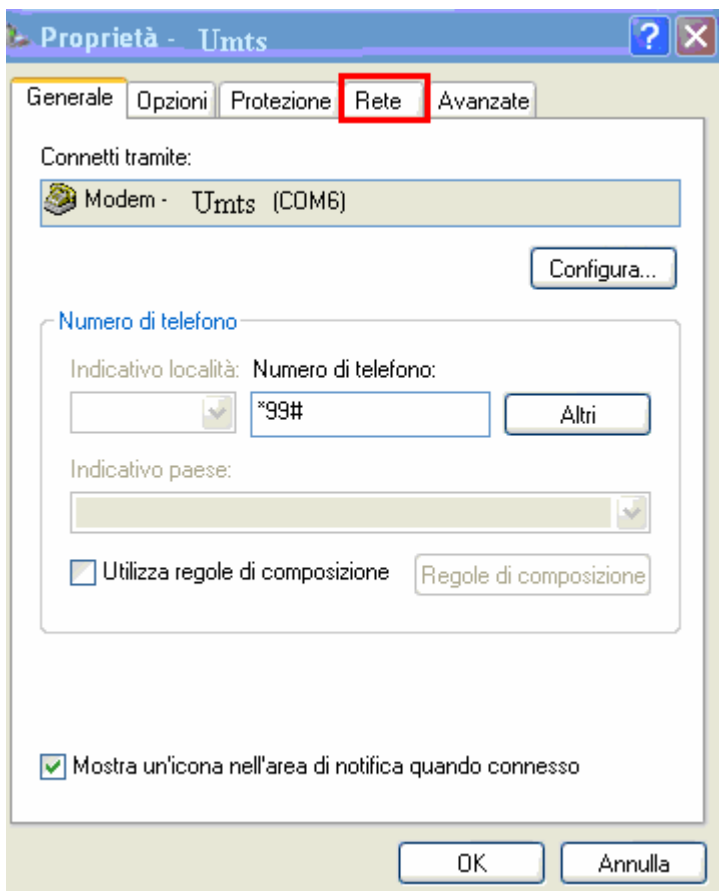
Proprietà - Umts

Generale | Opzioni | Protezione | Rete | Avanzate

Connetti tramite:

Modem - Umts (COM6)

Configura...

Numero di telefono

Indicativo località: Numero di telefono:

*99#

Altri

Indicativo paese:

Utilizza regole di composizione

Regole di composizione

Mostra un'icona nell'area di notifica quando connesso

OK

Annulla